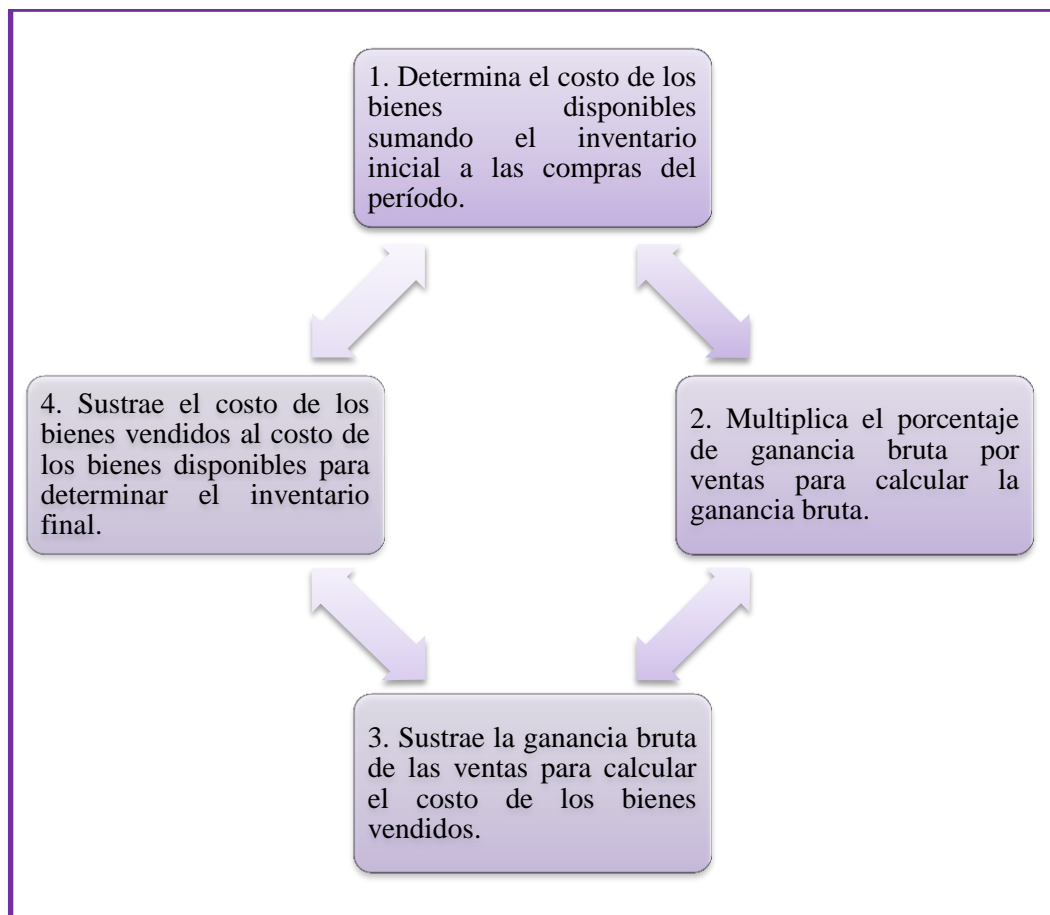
1. Determina el costo de los bienes disponibles sumando el inventario inicial a las compras del período.

2. Multiplica el porcentaje de ganancia bruta por ventas para calcular la ganancia bruta.

3. Sustrae la ganancia bruta de las ventas para calcular el costo de los bienes vendidos.

4. Sustrae el costo de los bienes vendidos al costo de los bienes disponibles para determinar el inventario final.